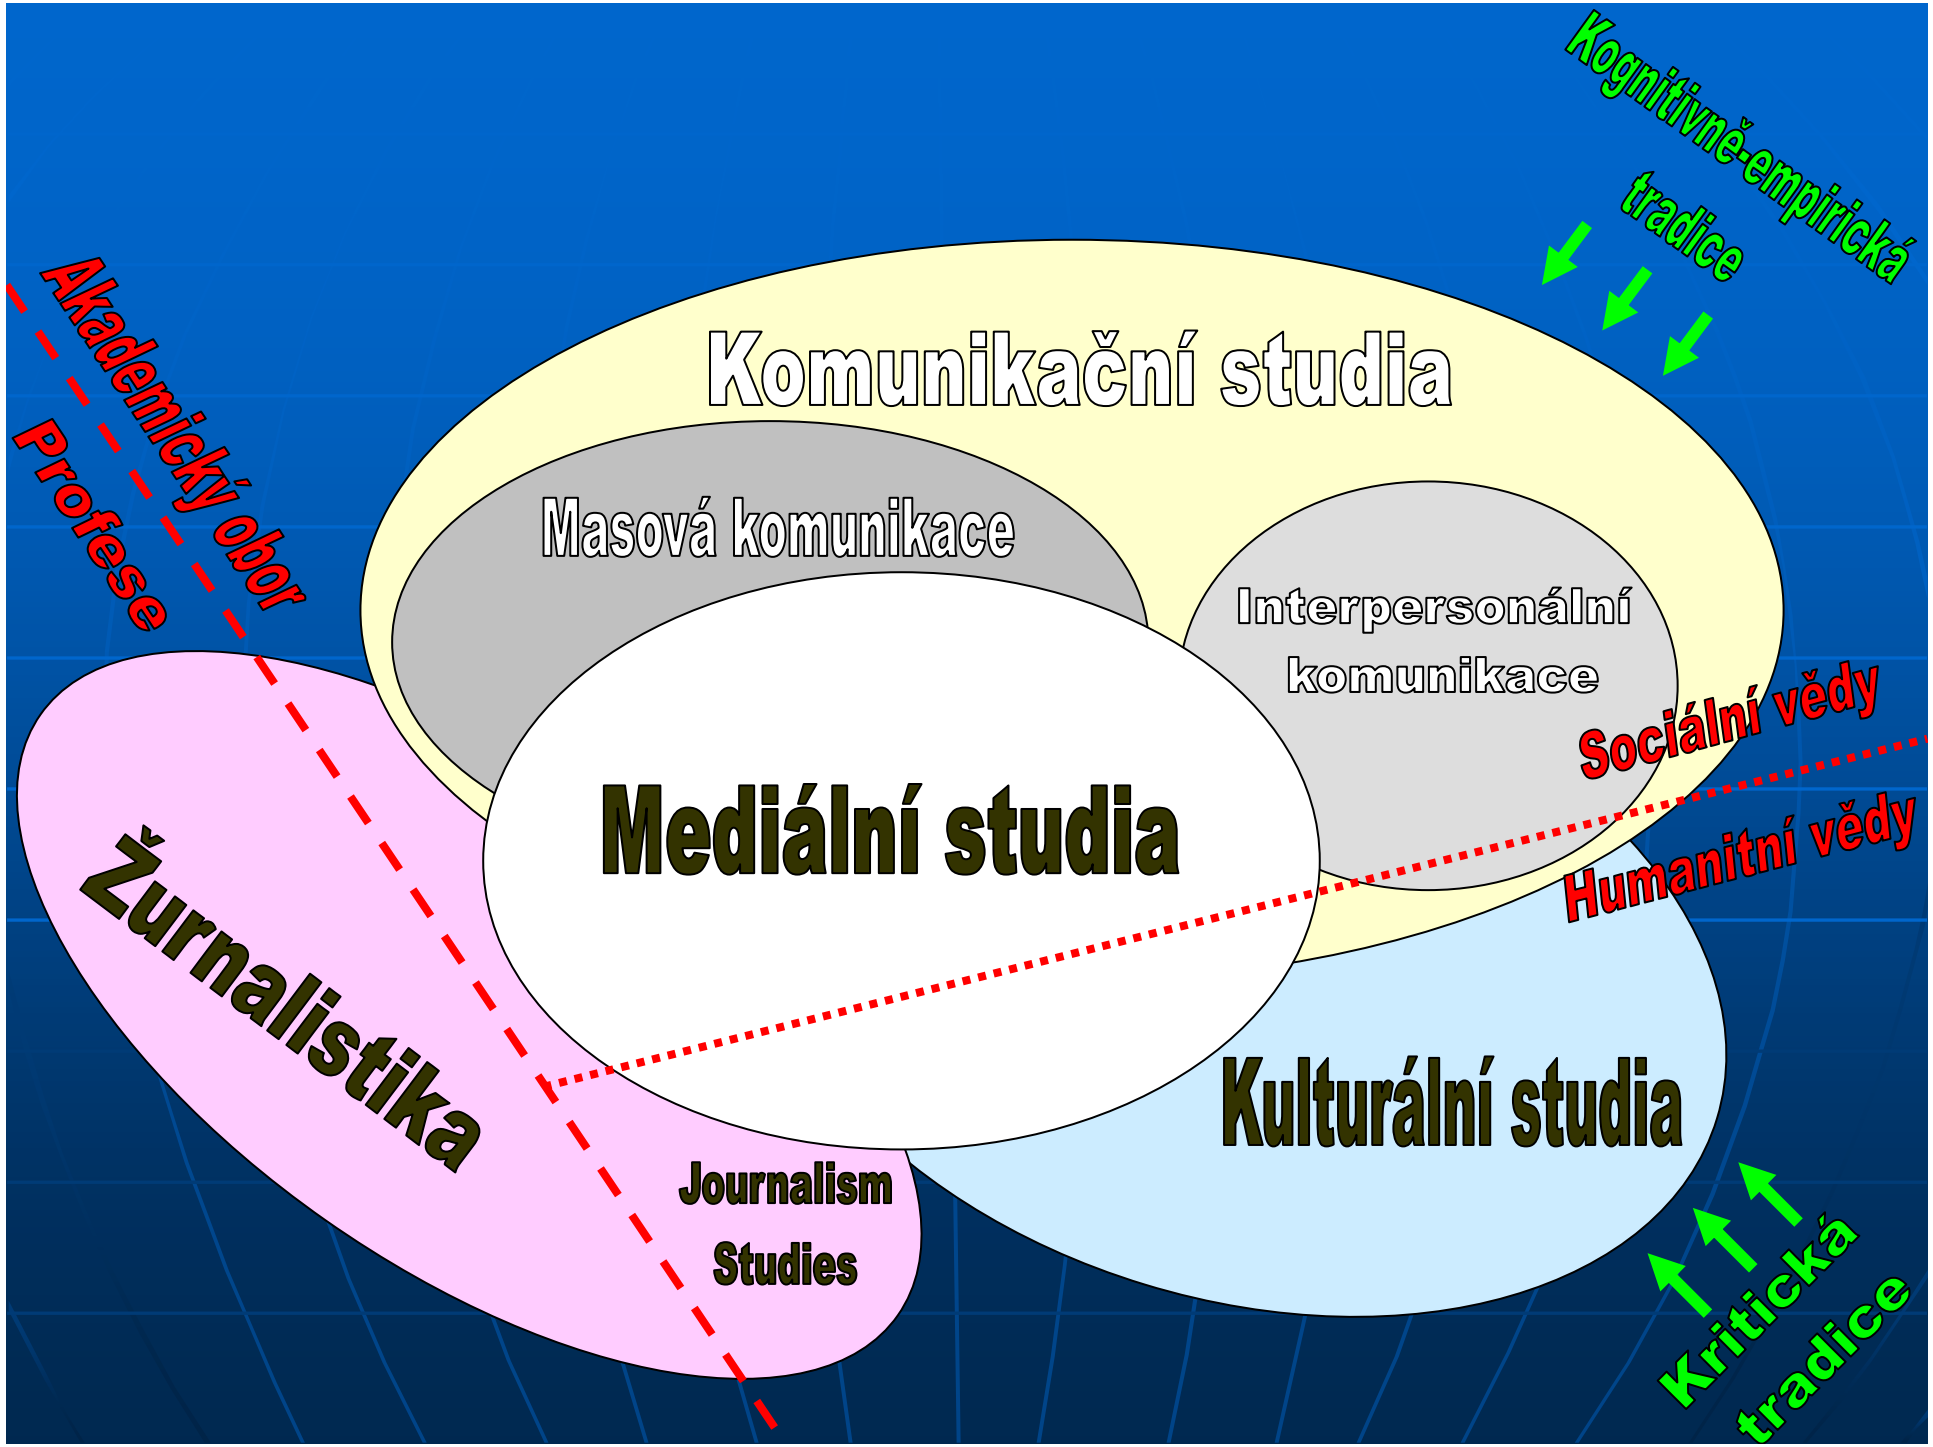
Kognitivně-empirická tradice

Akademický obor

Profese

Komunikační studia

Masová komunikace

Interpersonální komunikace

Sociální vědy

Humanitní vědy

Mediální studia

Žurnalistika

Journalism Studies

Kulturální studia

Kritická tradice